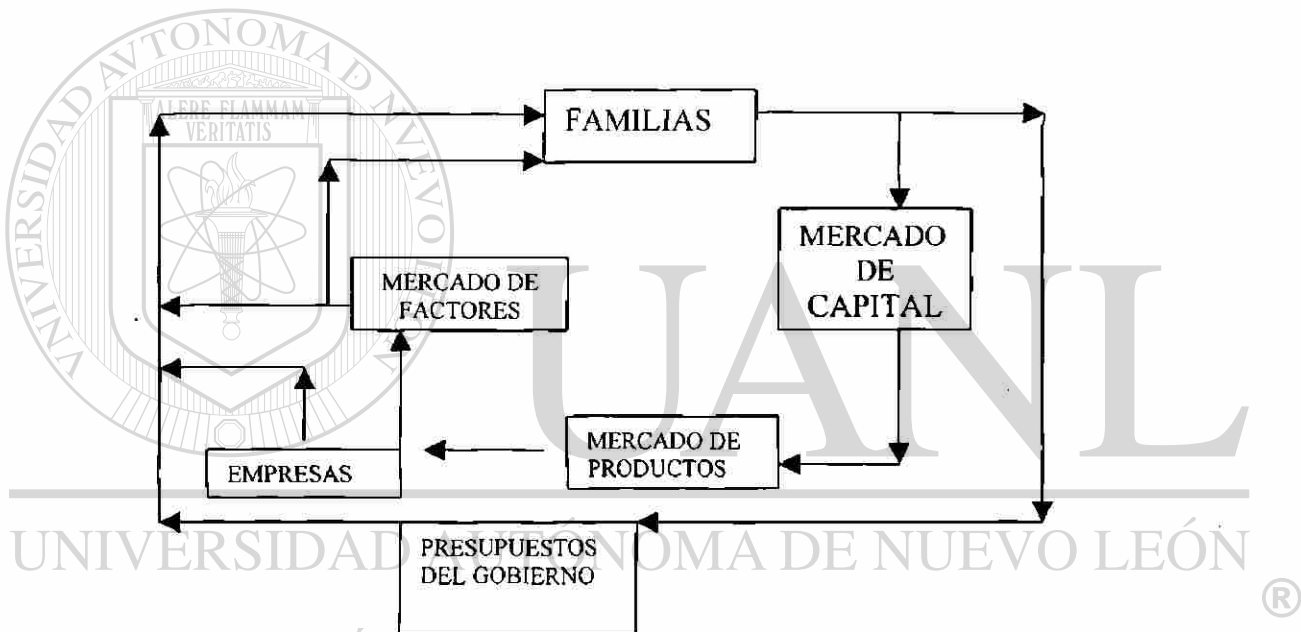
UNIVERSIDAD AUTÓNOMA DE NUEVO LEÓN
ALERE FLAMMAM VERITATIS

FAMILIAS

MERCADO DE CAPITAL

MERCADO DE FACTORES

MERCADO DE PRODUCTOS

EMPRESAS

PRESUPUESTOS DEL GOBIERNO

UANL

UNIVERSIDAD AUTÓNOMA DE NUEVO LEÓN ®